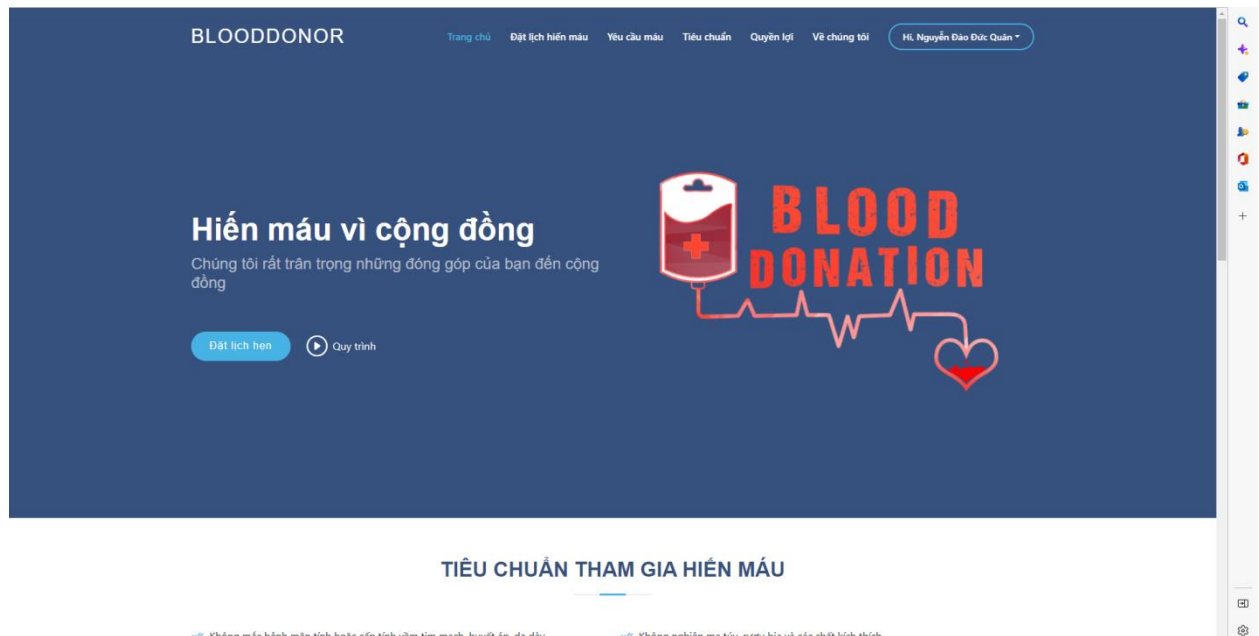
BLOODDONOR

Trang chủ Đặt lịch hiến máu Yêu cầu máu Tiêu chuẩn Quyền lợi Về chúng tôi Hi, Nguyễn Đào Đức Quân

Hiến máu vì cộng đồng

Chúng tôi rất trân trọng những đóng góp của bạn đến cộng đồng

Đặt lịch hẹn Quy trình

BLOOD DONATION

TIÊU CHUẨN THAM GIA HIẾN MÁU

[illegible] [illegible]